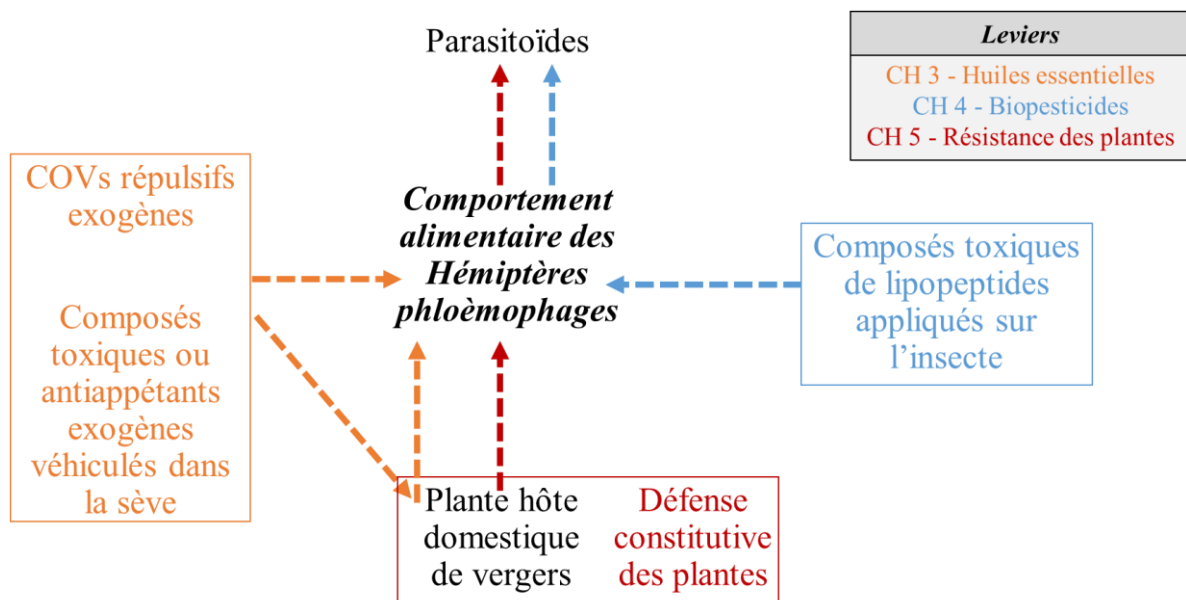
Parasitoïdes

| Leviers |
|---|
| CH 3 - Huiles essentielles |
| CH 4 - Biopesticides |
| CH 5 - Résistance des plantes |

COVs répulsifs exogènes

Composés toxiques ou antiappétants exogènes véhiculés dans la sève

Comportement alimentaire des Hémiptères phloèmophages

Composés toxiques de lipopeptides appliqués sur l'insecte

Plante hôte domestique de vergers

Défense constitutive des plantes